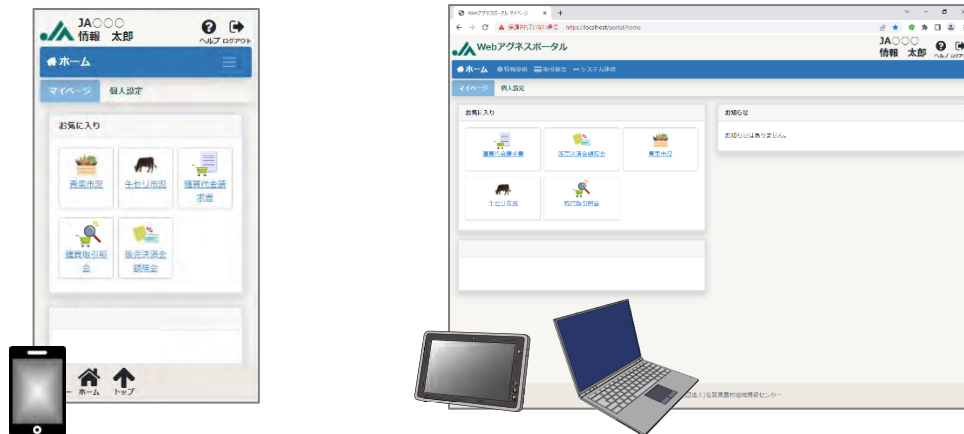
JA○○○
情報 太郎
ヘルプ ログアウト
ホーム
マイページ
個人設定
お気に入り
青果市況
子牛セリ市況
購買代金請求書
購買取引照会
販売決済金額照会
ホーム
トップ

Webアグネスポータル マイページ
保護されていない通信 https://localhost/portal/home
Webアグネスポータル
JA○○○
情報 太郎
ヘルプ ログアウト
ホーム
情報検索
取引照会
システム連携
マイページ
個人設定
お気に入り
購買代金請求書
販売決済金額照会
青果市況
子牛セリ市況
購買取引照会
お知らせ
お知らせはありません。
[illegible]法人佐賀県農村情報センター